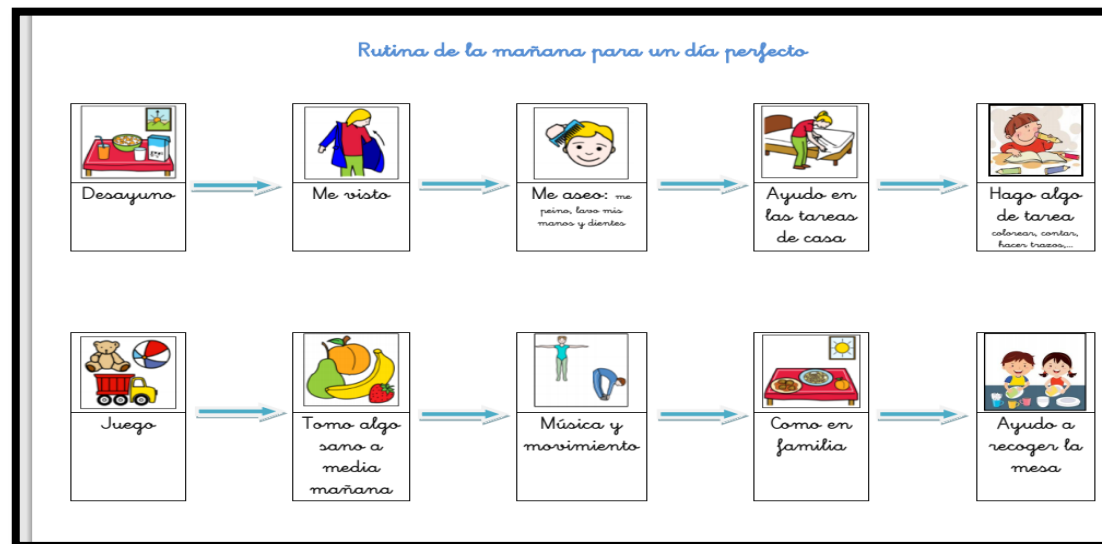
Rutina de la mañana para un día perfecto

Desayuno

Me visto

Me aseo: me peino, lavo mis manos y dientes

Ayudo en las tareas de casa

Hago algo de tarea colorear, contar, hacer trazos,...

Juego

Tomo algo sano a media mañana

Música y movimiento

Como en familia

Ayudo a recoger la mesa